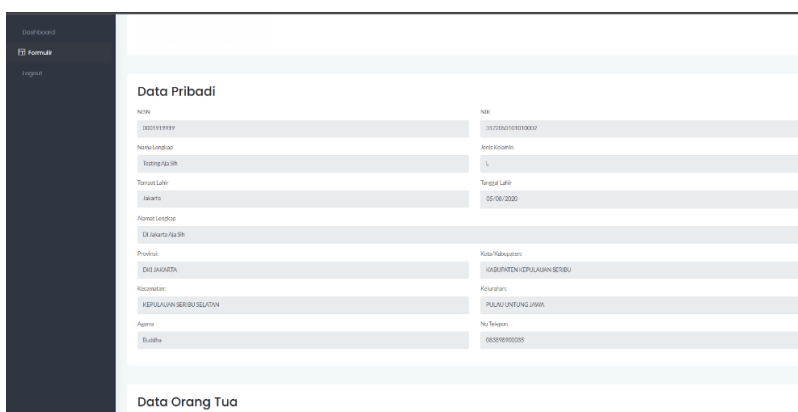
Dashboard
Formulir
Logout

Data Pribadi

NISN
0001919999

NIK
3171010101010002

Nama Lengkap
Testing Aja Sih

Jenis Kelamin
L

Tempat Lahir
Jakarta

Tanggal Lahir
05/08/2020

Alamat Lengkap
Di Jakarta Aja Sih

Provinsi
DKI JAKARTA

Kota/Kabupaten
KABUPATEN KEPULAUAN SERIBU

Kecamatan
KEPULAUAN SERIBU SELATAN

Kelurahan
PULAU UNTUNG JAWA

Agama
Buddha

No Telepon
083898900035

Data Orang Tua